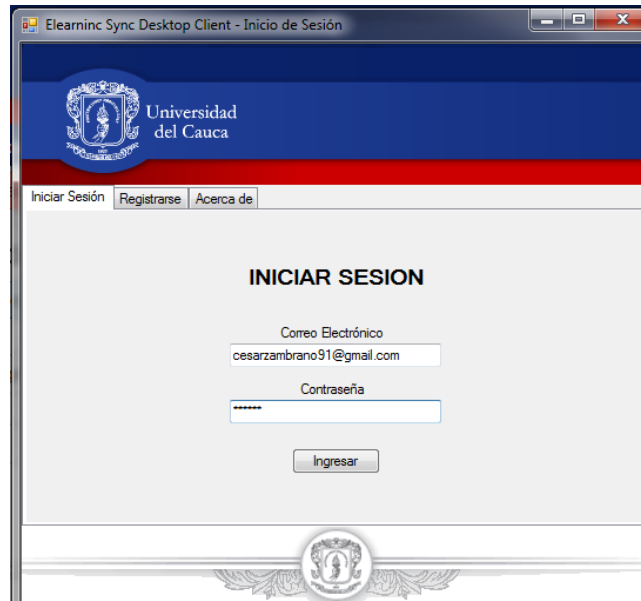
Elearninc Sync Desktop Client - Inicio de Sesión

Universidad del Cauca

Iniciar Sesión | Registrarse | Acerca de

INICIAR SESION

Correo Electrónico

cesarzambrano91@gmail.com

Contraseña

••••••

Ingresar